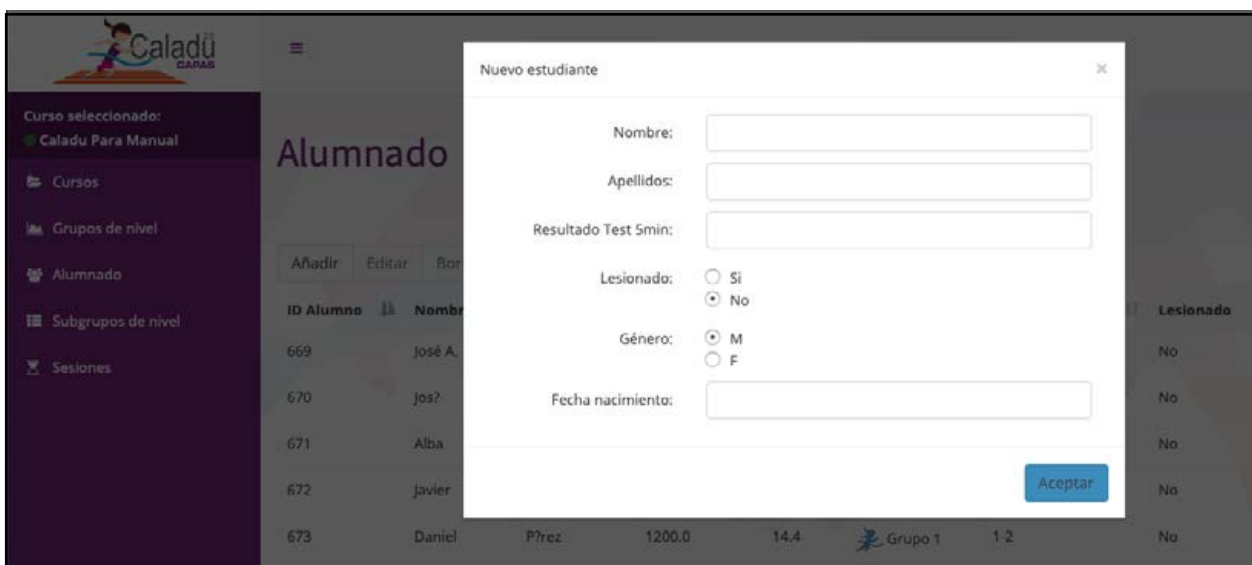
Caladu
CAPAS

Curso seleccionado:
Caladu Para Manual

Cursos
Grupos de nivel
Alumnado
Subgrupos de nivel
Sesiones

Alumnado

Añadir Editar Bor

| ID Alumno | Nombr | | | | | | Lesionado |
|---|---|---|---|---|---|---|---|
| 669 | José A. | | | | | | No |
| 670 | Jos? | | | | | | No |
| 671 | Alba | | | | | | No |
| 672 | Javier | | | | | | No |
| 673 | Daniel | P?rez | 1200.0 | 14.4 | Grupo 1 | 1-2 | No |

Nuevo estudiante ×

Nombre:
Apellidos:
Resultado Test 5min:
Lesionado: Si No
Género: M F
Fecha nacimiento:

Aceptar